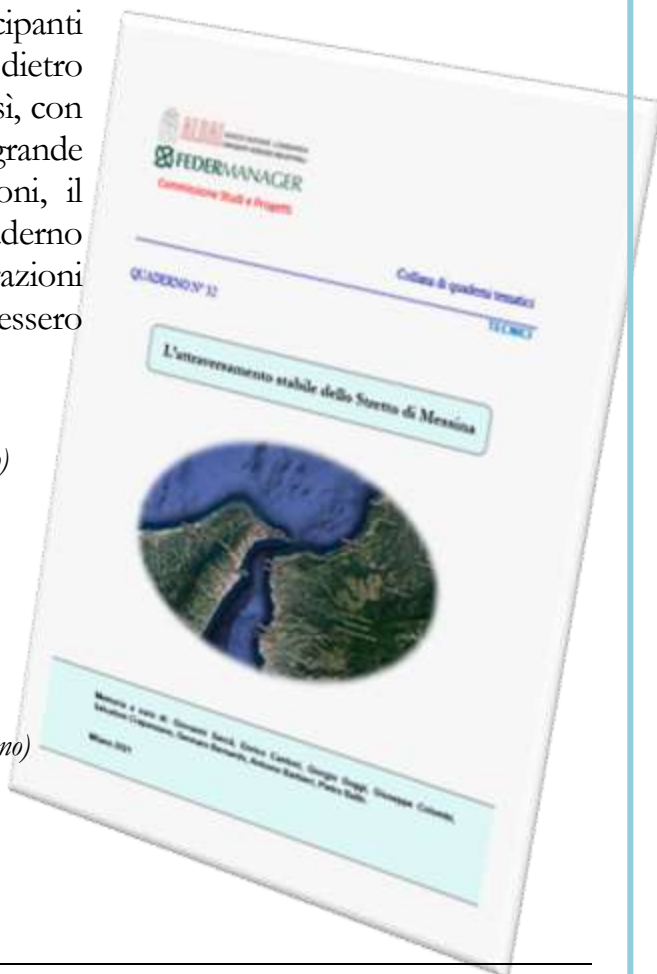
cipanti
dietro
sì, con
grande
oni, il
aderno
azioni
essero

o)

no)

ALDAI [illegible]
FEDERMANAGER
Commissione Studi e Progetti

QUADERNO N° 32

Collana di quaderni tematici
TECNICI

L'attraversamento stabile dello Stretto di Messina

Memoria a cura di: Giovanni Sarcà, Enrico Cantoni, Giorgio Baggi, Giuseppe Colombi, Salvatore Crapanzano, Gennaro Bernardo, Antonio Barbieri, Pietro Sotti.

Milano 2021